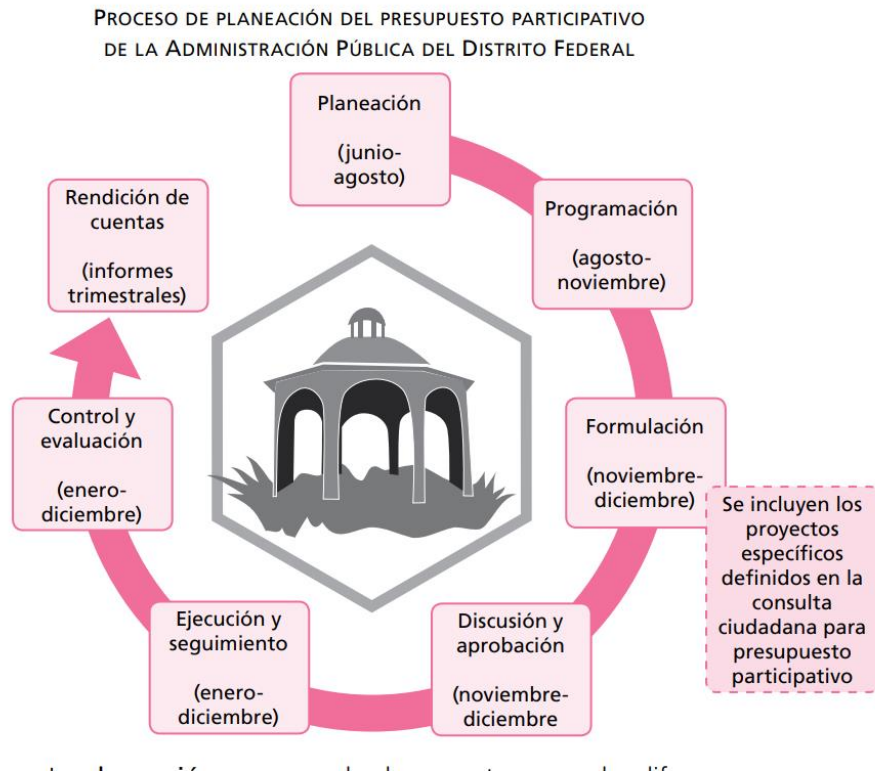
Proceso de planeación del presupuesto participativo de la Administración Pública del Distrito Federal

Planeación

(junio-agosto)

Programación

(agosto-noviembre)

Formulación

(noviembre-diciembre)

Se incluyen los proyectos específicos definidos en la consulta ciudadana para presupuesto participativo

Discusión y aprobación

(noviembre-diciembre

Ejecución y seguimiento

(enero-diciembre)

Control y evaluación

(enero-diciembre)

Rendición de cuentas

(informes trimestrales)

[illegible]